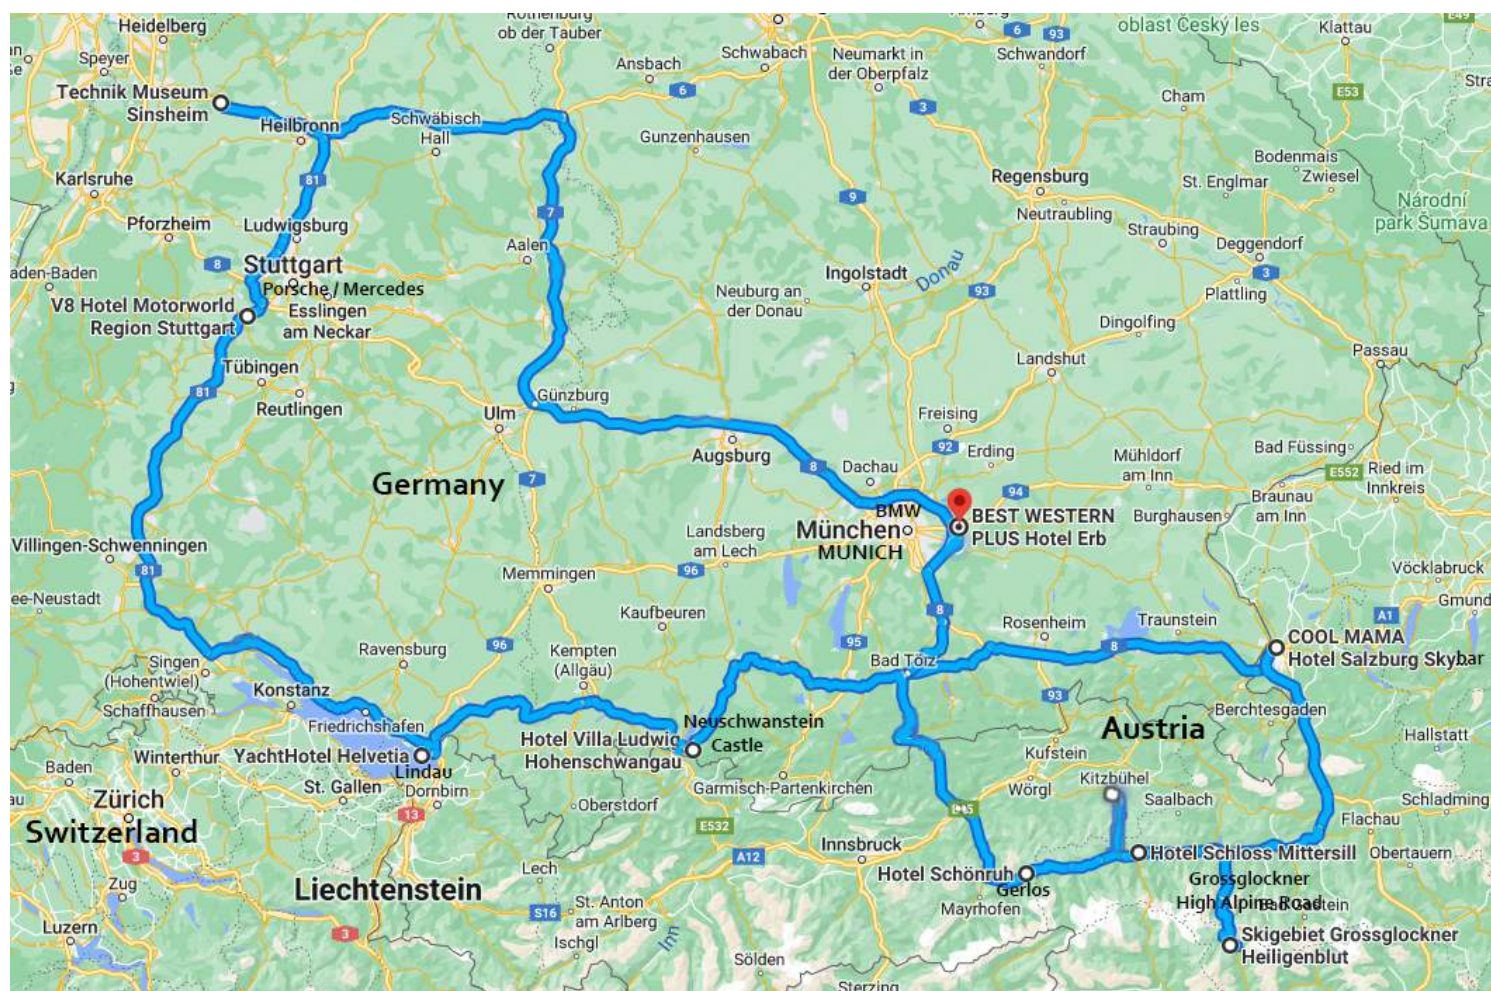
Heidelberg
Speyer
Rothenburg ob der Tauber
Ansbach
Schwabach
Neumarkt in der Oberpfalz
Schwandorf
oblast Český les
Klattau
Technik Museum Sinsheim
Heilbronn
Schwäbisch Hall
Gunzenhausen
Cham
Karlsruhe
Regensburg
Bodenmais
St. Englmar
Zwiesel
Národní park Šumava
Pforzheim
Ludwigsburg
Aalen
Neutraubling
Straubing
Deggendorf
Baden-Baden
Stuttgart
Porsche / Mercedes
Ingolstadt
Donau
Plattling
V8 Hotel Motorworld Region Stuttgart
Esslingen am Neckar
Neuburg an der Donau
Dingolfing
Tübingen
Landshut
Passau
Reutlingen
Günzburg
Ulm
Freising
Erding
Bad Füssing
Mühldorf am Inn
Ried im Innkreis
Augsburg
Dachau
Braunau am Inn
Germany
BMW
München
MUNICH
BEST WESTERN PLUS Hotel Erb
Burghausen
Villingen-Schwenningen
Landsberg am Lech
Memmingen
Vöcklabruck
Titisee-Neustadt
Kaufbeuren
Gmund
Rosenheim
Traunstein
COOL MAMA Hotel Salzburg Skybar
Singen (Hohentwiel)
Ravensburg
Kempten (Allgäu)
Bad Tölz
Konstanz
Schaffhausen
Friedrichshafen
Neuschwanstein Castle
Berchtesgaden
Austria
Hallstatt
Winterthur
YachtHotel Helvetia
Lindau
Hotel Villa Ludwig Hohenschwangau
Kufstein
Baden
St. Gallen
Dornbirn
Kitzbühel
Wörgl
Saalbach
Schladming
Zürich
Oberstdorf
Garmisch-Partenkirchen
Switzerland
Flachau
Innsbruck
Hotel Schloss Mittersill
Obertauern
Zug
Lech
Hotel Schönruh
Gerlos
Grossglockner High Alpine Road
Liechtenstein
Mayrhofen
Luzern
St. Anton am Arlberg
Ischgl
Inn
Skigebiet Grossglockner Heiligenblut
Sölden
Sterzing